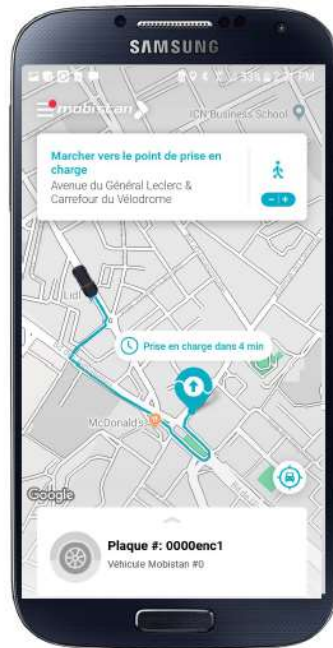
SAMSUNG

mobistan

ICN Business School

Marcher vers le point de prise en charge

Avenue du Général Leclerc & Carrefour du Vélodrome

Lidl

Prise en charge dans 4 min

McDonald's

Google

Plaque #: 0000enc1

Véhicule Mobistan #0